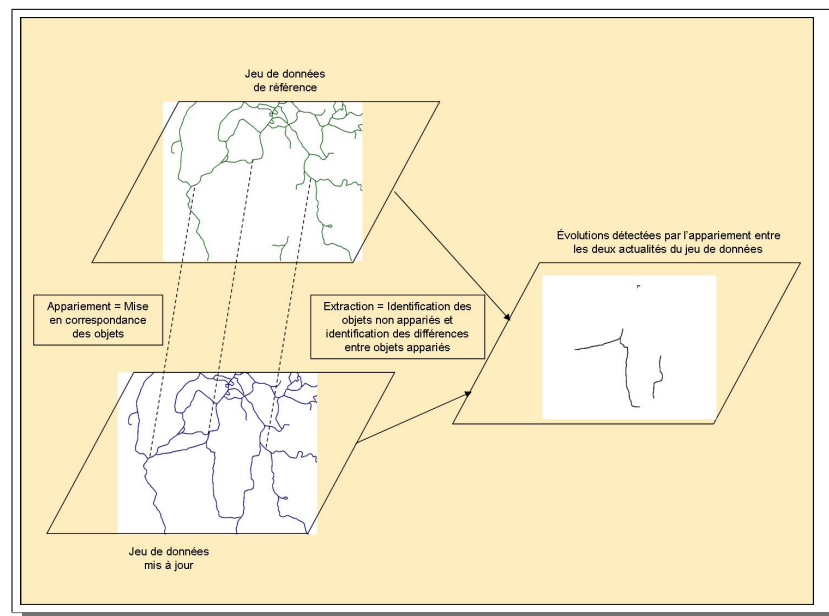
Jeu de données de référence

Évolutions détectées par l'appariement entre les deux actualités du jeu de données

Appariement = Mise en correspondance des objets

Extraction = Identification des objets non appariés et identification des différences entre objets appariés

Jeu de données mis à jour